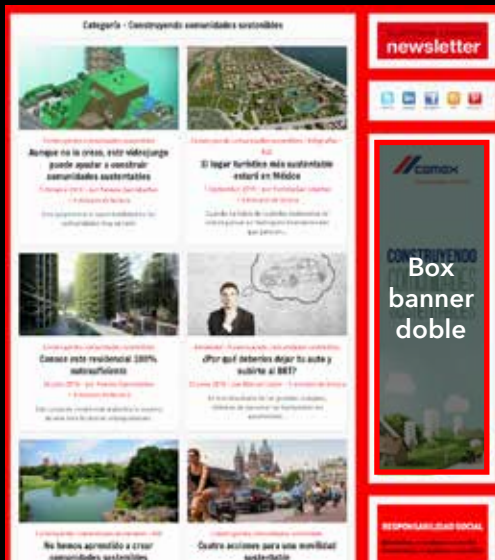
Categoría - Construyendo comunidades sostenibles

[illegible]
Aunque no lo creas, este videojuego puede ayudar a construir comunidades sustentables
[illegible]
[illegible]

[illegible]
El lugar turístico más sustentable estará en México
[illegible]
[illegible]

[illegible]
Conoce este residencial 100% autosuficiente
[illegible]
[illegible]

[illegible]
¿Por qué deberías dejar tu auto y subirte al BRT?
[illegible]
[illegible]

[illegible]
No hemos aprendido a crear comunidades sustentables

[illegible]
Cuatro acciones para una movilidad sustentable

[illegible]
newsletter

cemex

CONSTRUYENDO

Box banner doble

RESPONSABILIDAD SOCIAL
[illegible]